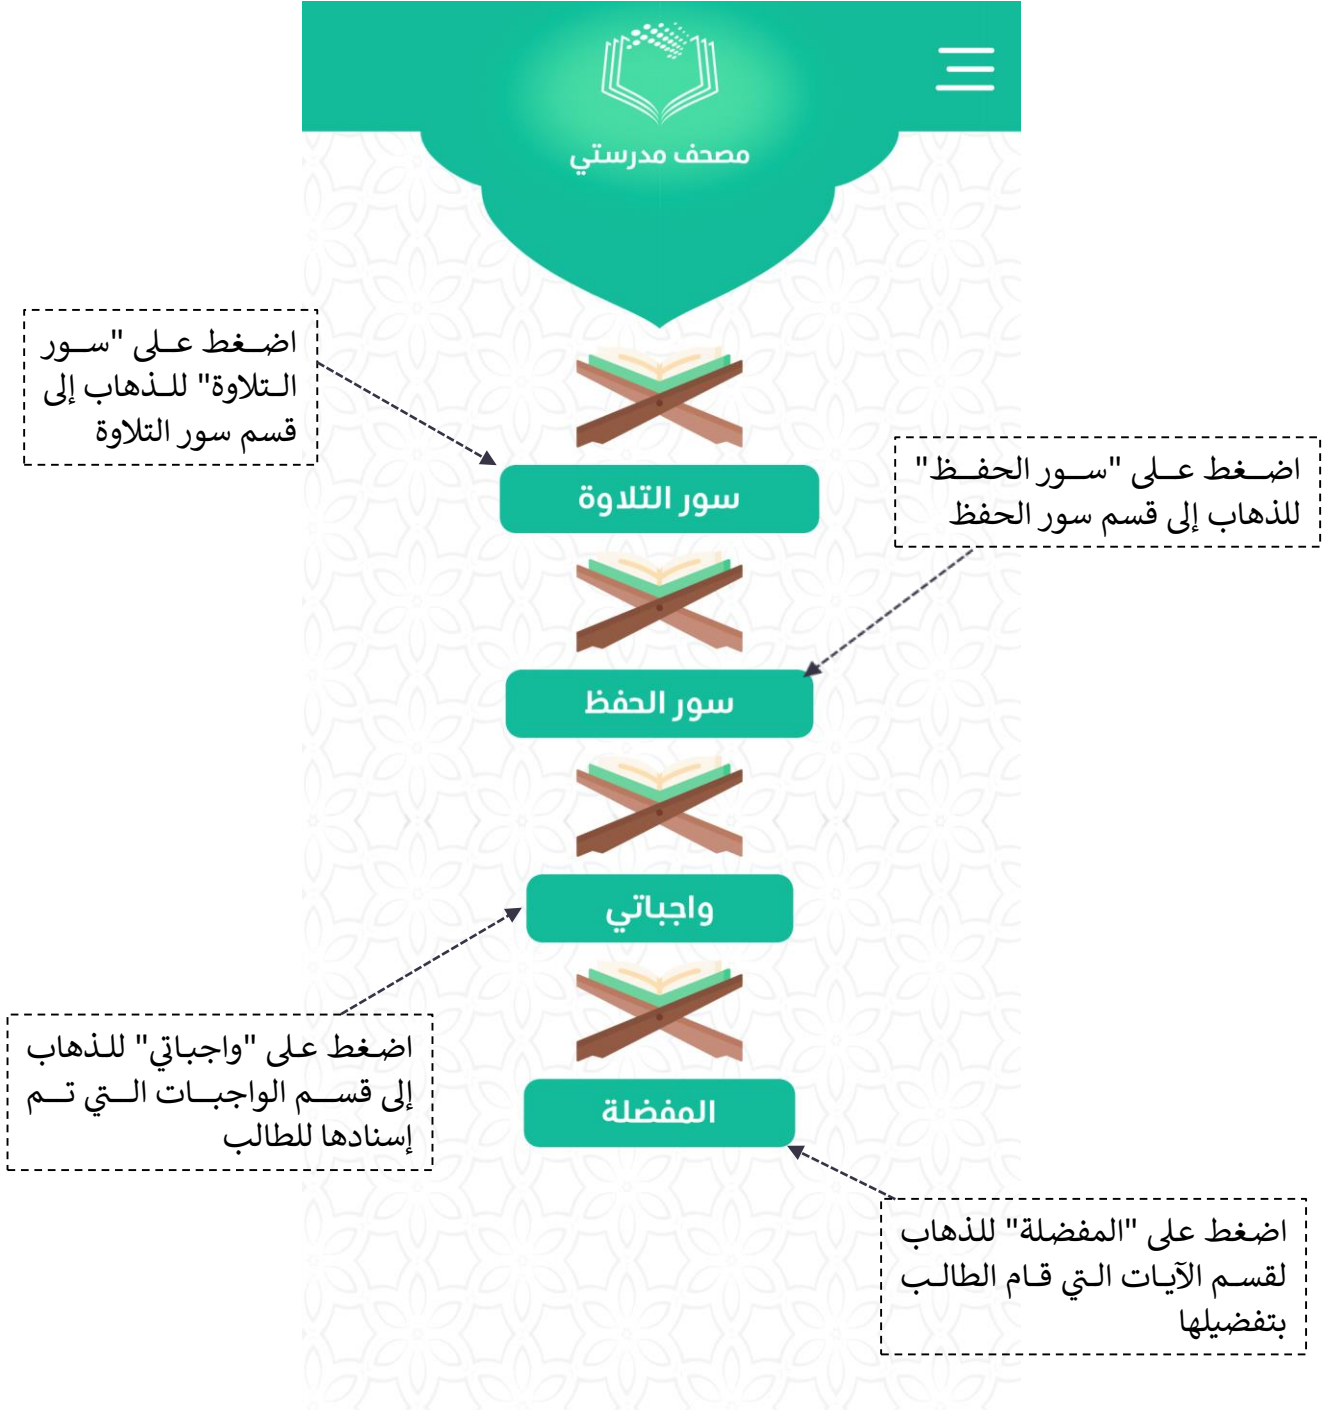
مصحف مدرستي

اضغط على "سور التلاوة" للذهاب إلى قسم سور التلاوة

سور التلاوة

اضغط على "سور الحفظ" للذهاب إلى قسم سور الحفظ

سور الحفظ

واجباتي

اضغط على "واجباتي" للذهاب إلى قسم الواجبات التي تم إسنادها للطالب

المفضلة

اضغط على "المفضلة" للذهاب لقسم الآيات التي قام الطالب بتفضيلها